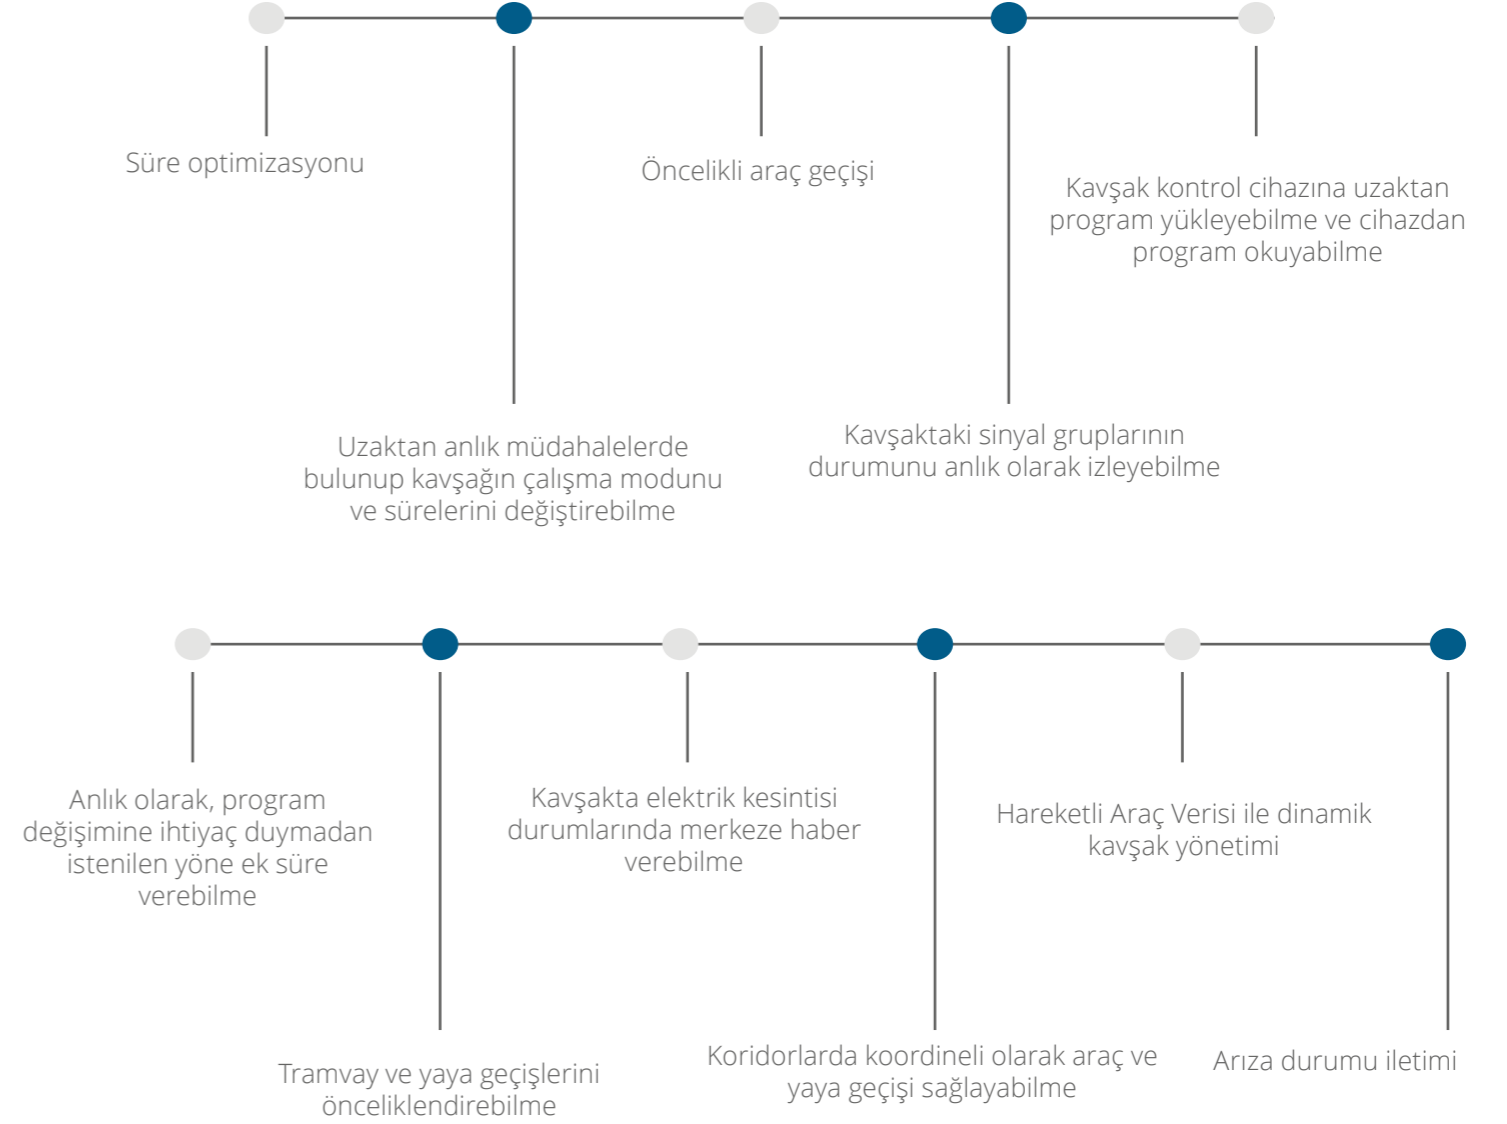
Süre optimizasyonu

Öncelikli araç geçişi

Kavşak kontrol cihazına uzaktan program yükleyebilme ve cihazdan program okuyabilme

Uzaktan anlık müdahalelerde bulunup kavşağın çalışma modunu ve sürelerini değiştirebilme

Kavşaktaki sinyal gruplarının durumunu anlık olarak izleyebilme

Anlık olarak, program değişimine ihtiyaç duymadan istenilen yöne ek süre verebilme

Kavşakta elektrik kesintisi durumlarında merkeze haber verebilme

Hareketli Araç Verisi ile dinamik kavşak yönetimi

Tramvay ve yaya geçişlerini önceliklendirebilme

Koridorlarda koordineli olarak araç ve yaya geçişi sağlayabilme

Arıza durumu iletimi